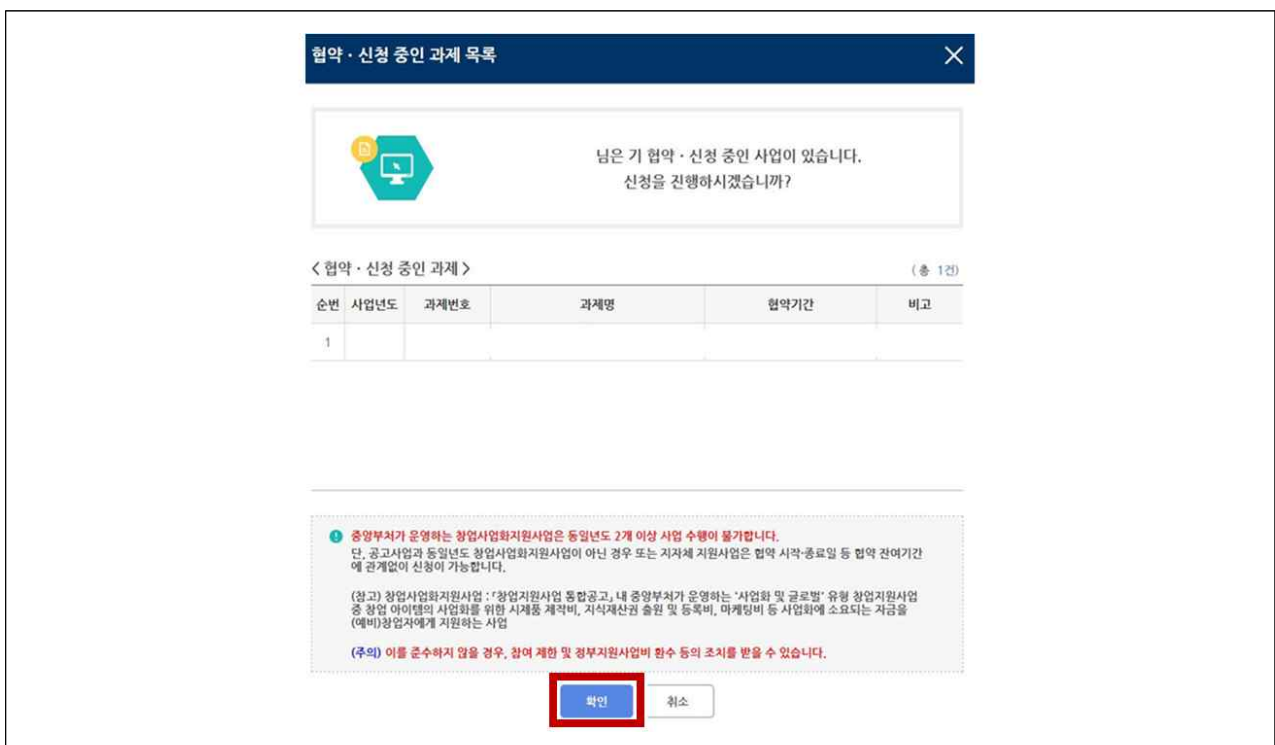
협약 · 신청 중인 과제 목록

님은 기 협약 · 신청 중인 사업이 있습니다. 신청을 진행하시겠습니까?

< 협약 · 신청 중인 과제 >

(총 1건)

| 순번 | 사업년도 | 과제번호 | 과제명 | 협약기간 | 비고 |
|---|---|---|---|---|---|
| 1 | | | | | |

중앙부처가 운영하는 창업사업화지원사업은 동일년도 2개 이상 사업 수행이 불가합니다.
단, 공고사업과 동일년도 창업사업화지원사업이 아닌 경우 또는 지자체 지원사업은 협약 시작·종료일 등 협약 잔여기간에 관계없이 신청이 가능합니다.

(참고) 창업사업화지원사업 : '창업지원사업 통합공고' 내 중앙부처가 운영하는 '사업화 및 글로벌' 유형 창업지원사업 중 창업 아이템의 사업화를 위한 시제품 제작비, 지식재산권 출원 및 등록비, 마케팅비 등 사업화에 소요되는 자금을 (예비)창업자에게 지원하는 사업

(주의) 이를 준수하지 않을 경우, 참여 제한 및 정부지원사업비 환수 등의 조치를 받을 수 있습니다.

확인 취소